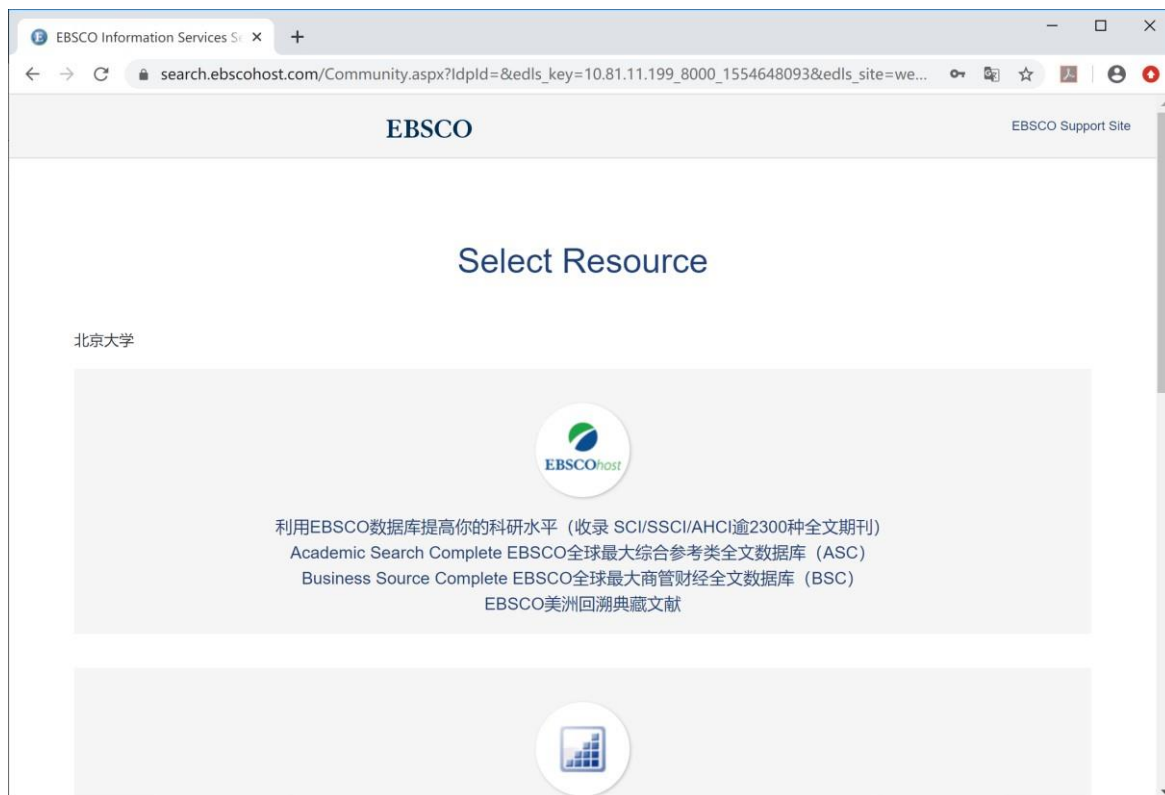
EBSCO Information Services S ×
+
search.ebscohost.com/Community.aspx?IdpId=&edls_key=10.81.11.199_8000_1554648093&edls_site=we...

EBSCO
EBSCO Support Site

Select Resource

北京大学

EBSCOhost

利用EBSCO数据库提高你的科研水平（收录 SCI/SSCI/AHCI逾2300种全文期刊）
Academic Search Complete EBSCO全球最大综合参考类全文数据库（ASC）
Business Source Complete EBSCO全球最大商管财经全文数据库（BSC）
EBSCO美洲回溯典藏文献